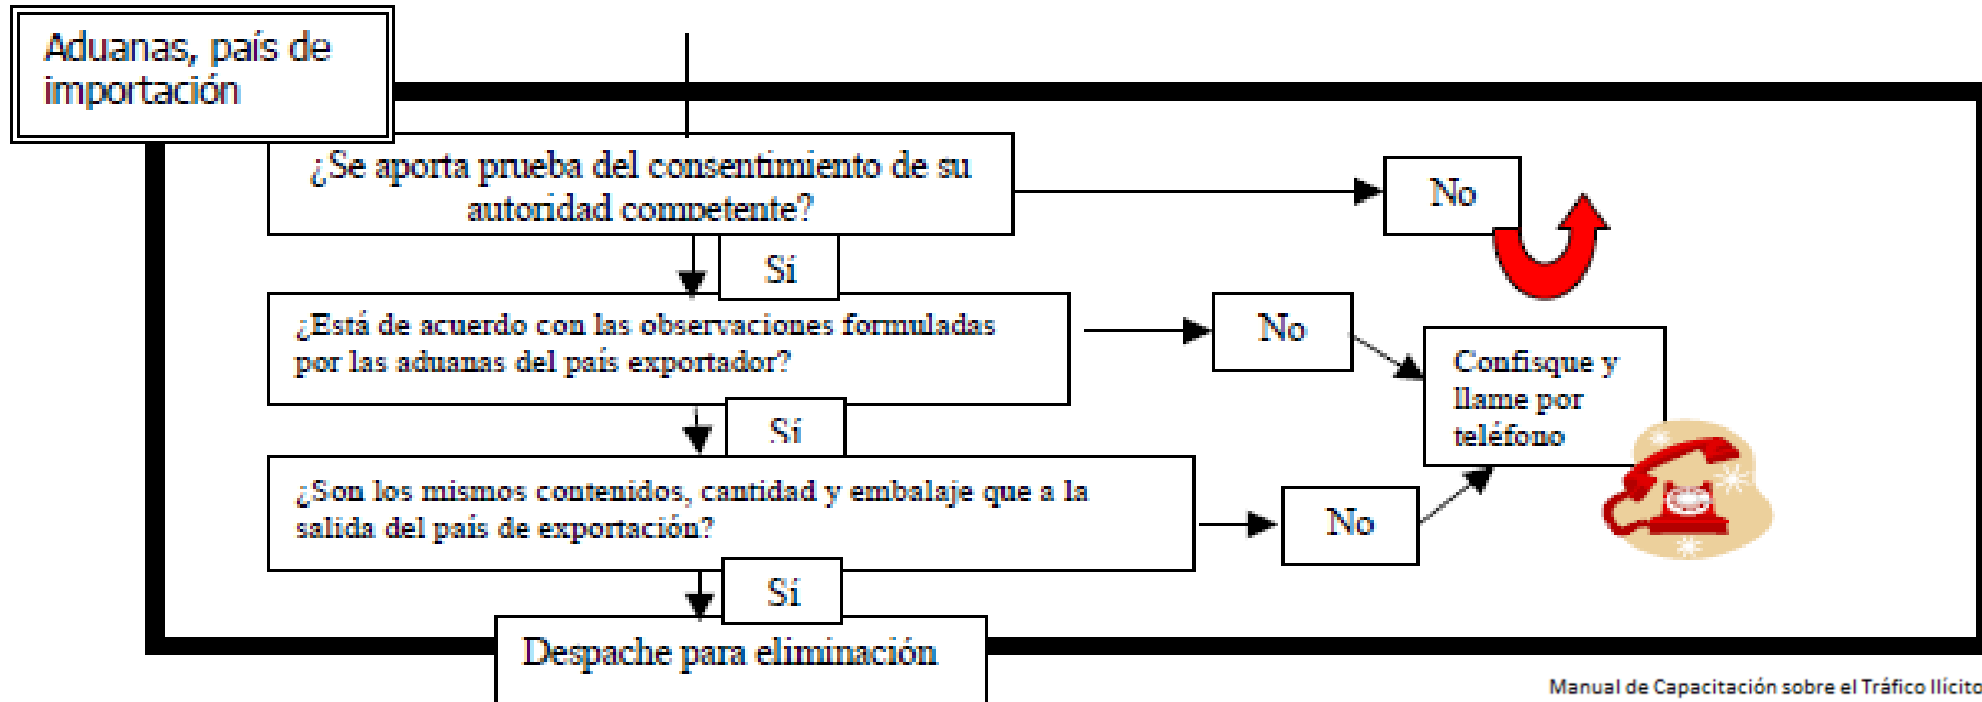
Aduanas, país de importación

¿Se aporta prueba del consentimiento de su autoridad competente?

No

Si

¿Está de acuerdo con las observaciones formuladas por las aduanas del país exportador?

No

Confisque y llame por teléfono

Si

¿Son los mismos contenidos, cantidad y embalaje que a la salida del país de exportación?

No

Si

Despache para eliminación

Manual de Capacitación sobre el Tráfico Ilícito